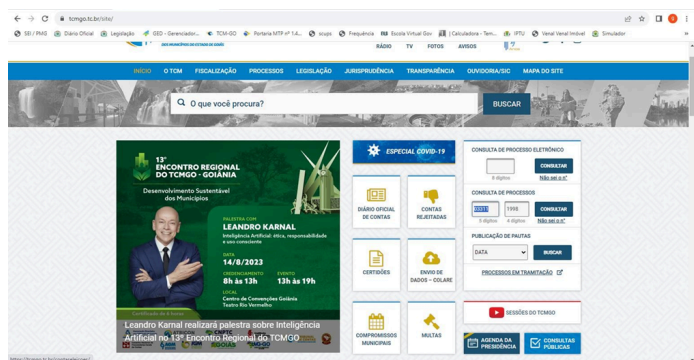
tcmgo.tc.br/site/

SEI / PMG | Diário Oficial | Legislação | GED - Gerenciador... | TCM-GO | Portaria MTP nº 1.4... | scups | Frequência | Escola Virtual Gov | Calculadora - Tem... | IPTU | Venal Venal Imóvel | Simulador

RÁDIO TV FOTOS AVISOS

INÍCIO O TCM FISCALIZAÇÃO PROCESSOS LEGISLAÇÃO JURISPRUDÊNCIA TRANSPARÊNCIA OUVIDORIA/SIC MAPA DO SITE

O que você procura?

BUSCAR

13º ENCONTRO REGIONAL DO TCMGO - GOIÂNIA

Desenvolvimento Sustentável dos Municípios

PALESTRA COM
LEANDRO KARNAL
Inteligência Artificial: ética, responsabilidade e uso consciente

DATA
14/8/2023

CREDENCIAMENTO
8h às 13h

EVENTO
13h às 19h

LOCAL
Centro de Convenções Goiânia
Teatro Rio Vermelho

Certificado de 4 horas

Leandro Karnal realizará palestra sobre Inteligência Artificial no 13º Encontro Regional do TCMGO

ESPECIAL COVID-19

DIÁRIO OFICIAL DE CONTAS

CONTAS REJEITADAS

CERTIDÕES

ENVIO DE DADOS – COLARE

COMPROMISSOS MUNICIPAIS

MULTAS

CONSULTA DE PROCESSO ELETRÔNICO
6 dígitos
CONSULTAR
Não sei o nº

CONSULTA DE PROCESSOS
00310 1998
5 dígitos 4 dígitos
CONSULTAR
Não sei o nº

PUBLICAÇÃO DE PAUTAS
DATA
BUSCAR

PROCESSOS EM TRAMITAÇÃO

SESSÕES DO TCMGO

AGENDA DA PRESIDÊNCIA

CONSULTAS PÚBLICAS